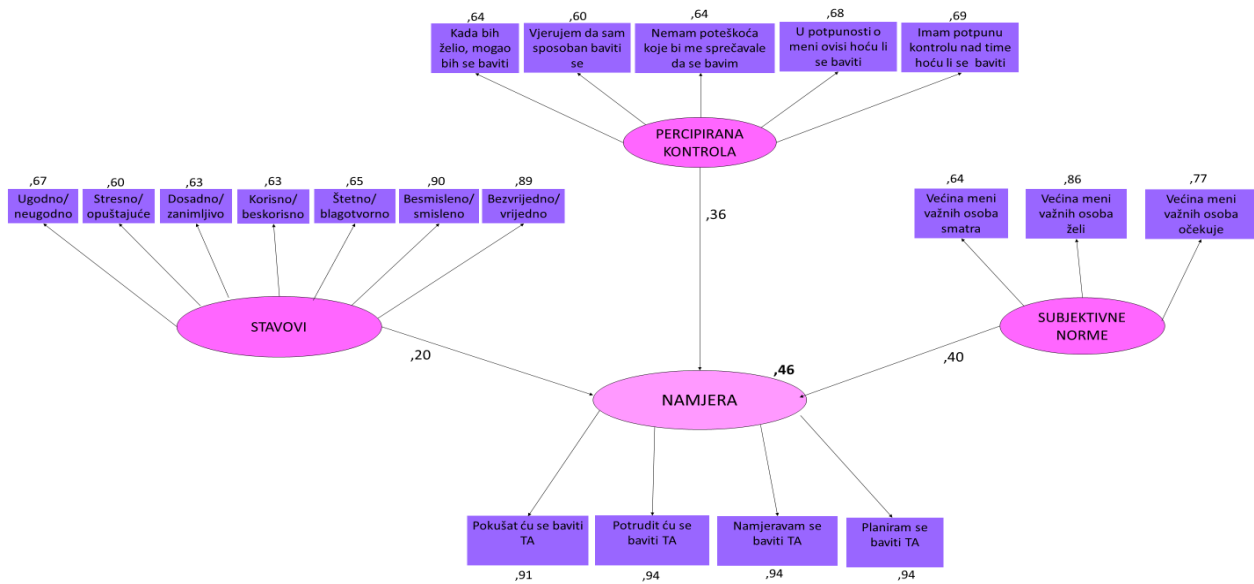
,64
Kada bih želio, mogao bih se baviti

,60
Vjerujem da sam sposoban baviti se

,64
Nemam poteškoća koje bi me sprečavale da se bavim

,68
U potpunosti o meni ovisi hoću li se baviti

,69
Imam potpunu kontrolu nad time hoću li se baviti

PERCIPIRANA KONTROLA

,67
Ugodno/ neugodno

,60
Stresno/ opuštajuće

,63
Dosadno/ zanimljivo

,63
Korisno/ beskorisno

,65
Štetno/ blagotvorno

,90
Besmisleno/ smisleno

,89
Bezvrijedno/ vrijedno

,36

,64
Većina meni važnih osoba smatra

,86
Većina meni važnih osoba želi

,77
Većina meni važnih osoba očekuje

STAVOVI

SUBJEKTIVNE NORME

,20

,46

,40

NAMJERA

Pokušat ću se baviti TA

Potrudit ću se baviti TA

Namjeravam se baviti TA

Planiram se baviti TA

,91

,94

,94

,94